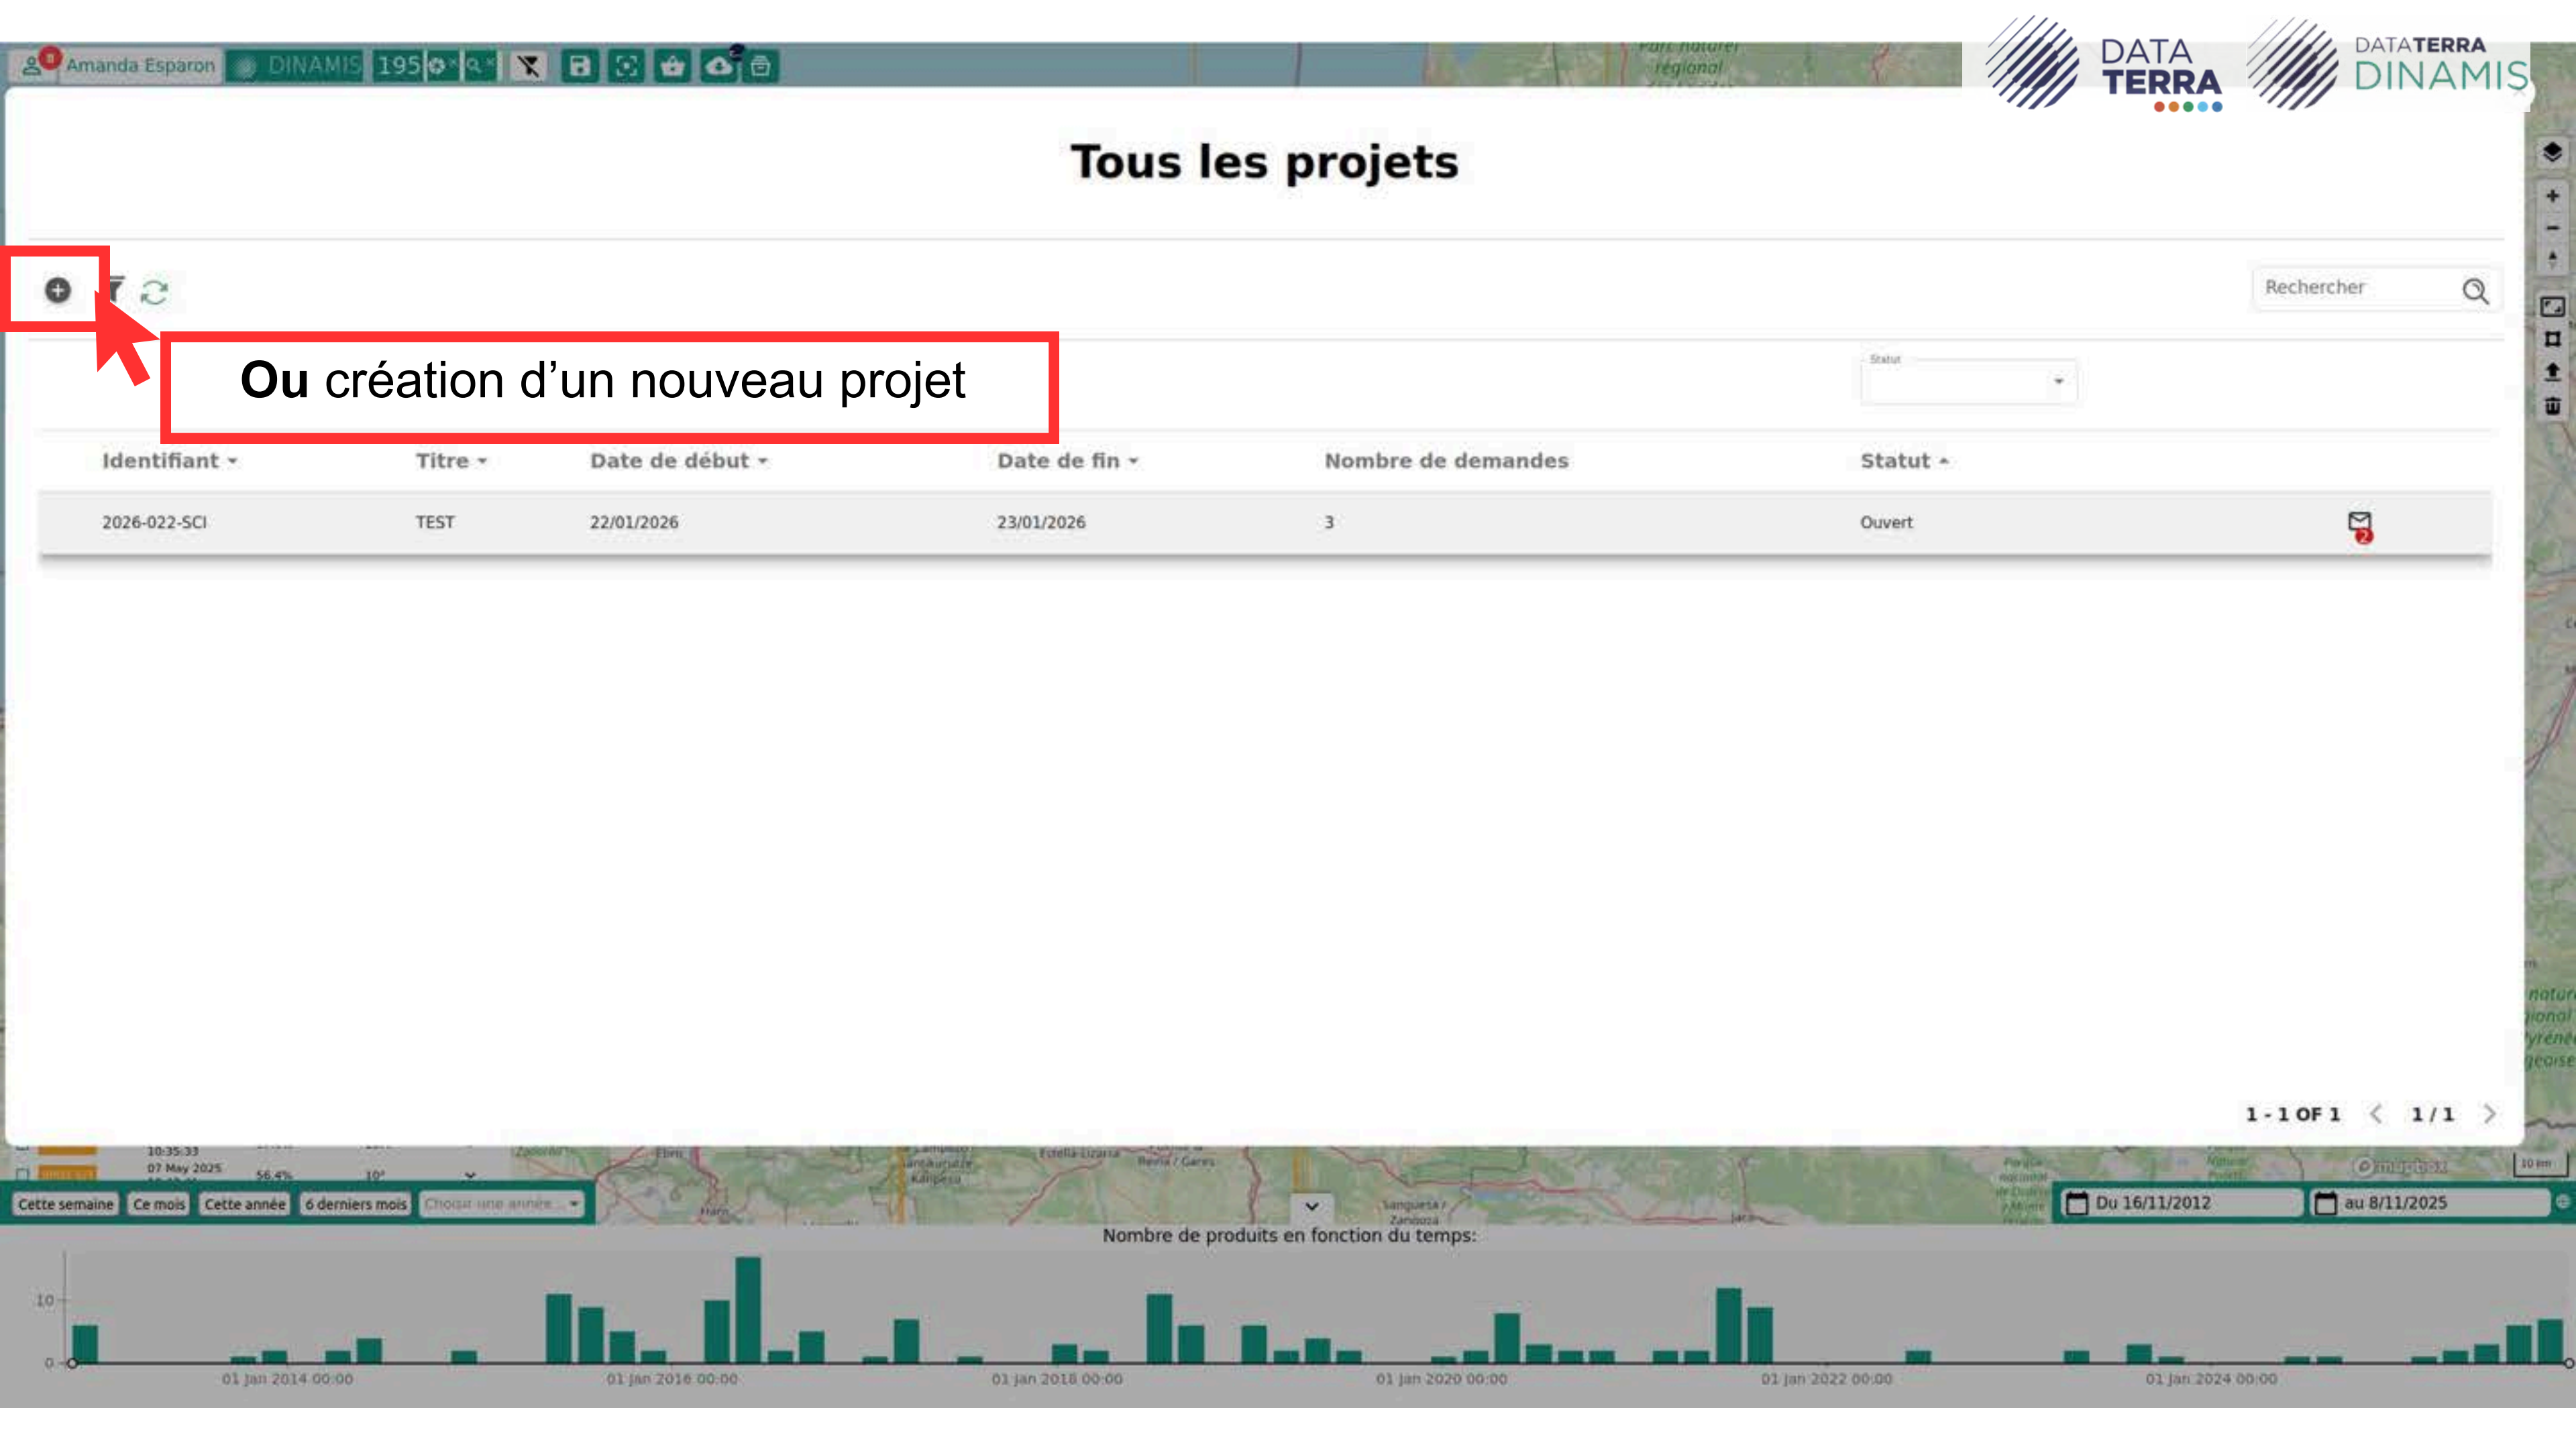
Amanda Esparon DINAMIS 195

DATA TERRA DATATERRA DINAMIS

Tous les projets

Rechercher

Ou création d'un nouveau projet

Statut

| Identifiant | Titre | Date de début | Date de fin | Nombre de demandes | Statut |
|---|---|---|---|---|---|
| 2026-022-SCI | TEST | 22/01/2026 | 23/01/2026 | 3 | Ouvert |

1 - 1 OF 1 1 / 1

Cette semaine Ce mois Cette année 6 derniers mois Choisir une année

Du 16/11/2012 au 8/11/2025

Nombre de produits en fonction du temps:

10
0
01 Jan 2014 00:00 01 Jan 2016 00:00 01 Jan 2018 00:00 01 Jan 2020 00:00 01 Jan 2022 00:00 01 Jan 2024 00:00